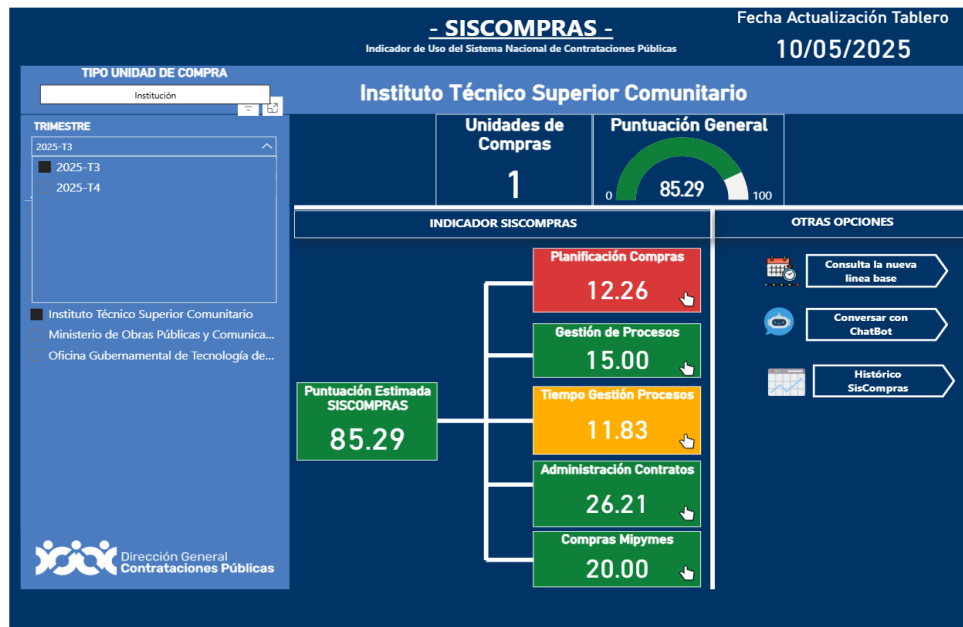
- SISCOMPRAS -
Indicador de Uso del Sistema Nacional de Contrataciones Públicas

Fecha Actualización Tablero
10/05/2025

TIPO UNIDAD DE COMPRA
Institución

TRIMESTRE
2025-T3
2025-T3
2025-T4

Instituto Técnico Superior Comunitario
Ministerio de Obras Públicas y Comunica...
Oficina Gubernamental de Tecnología de...

Dirección General
Contrataciones Públicas

Instituto Técnico Superior Comunitario

Unidades de Compras
1

Puntuación General
0
85.29
100

INDICADOR SISCOMPRAS

OTRAS OPCIONES

Puntuación Estimada SISCOMPRAS
85.29

Planificación Compras
12.26

Gestión de Procesos
15.00

Tiempo Gestión Procesos
11.83

Administración Contratos
26.21

Compras Mipymes
20.00

Consulta la nueva línea base

Conversar con ChatBot

Histórico SisCompras